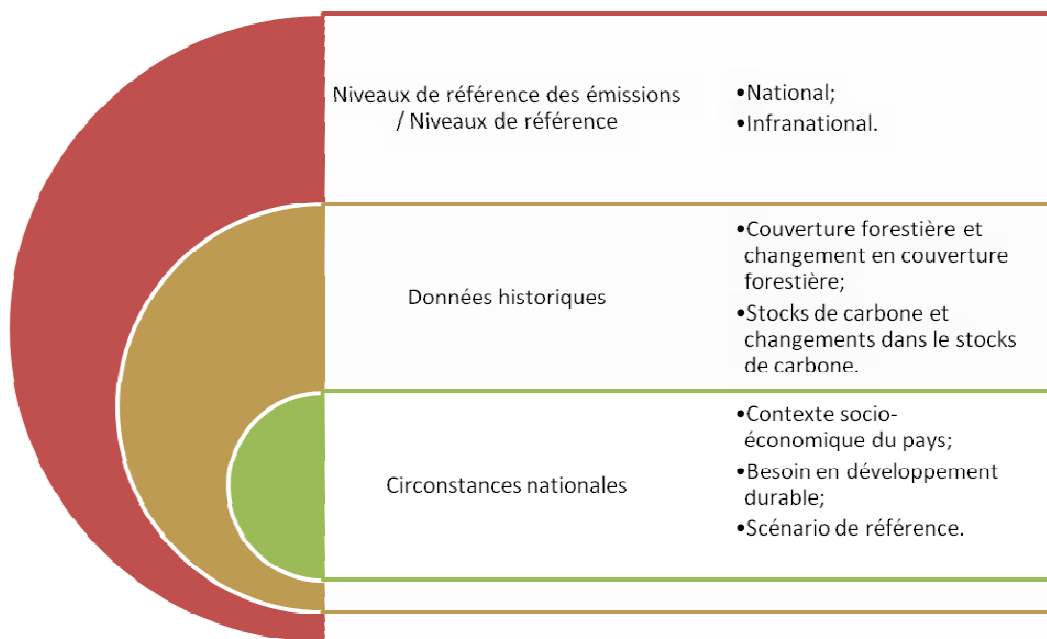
Niveaux de référence des émissions / Niveaux de référence

•National;
•Infranational.

Données historiques

•Couverture forestière et changement en couverture forestière;
•Stocks de carbone et changements dans le stocks de carbone.

Circonstances nationales

•Contexte socio-économique du pays;
•Besoin en développement durable;
•Scénario de référence.